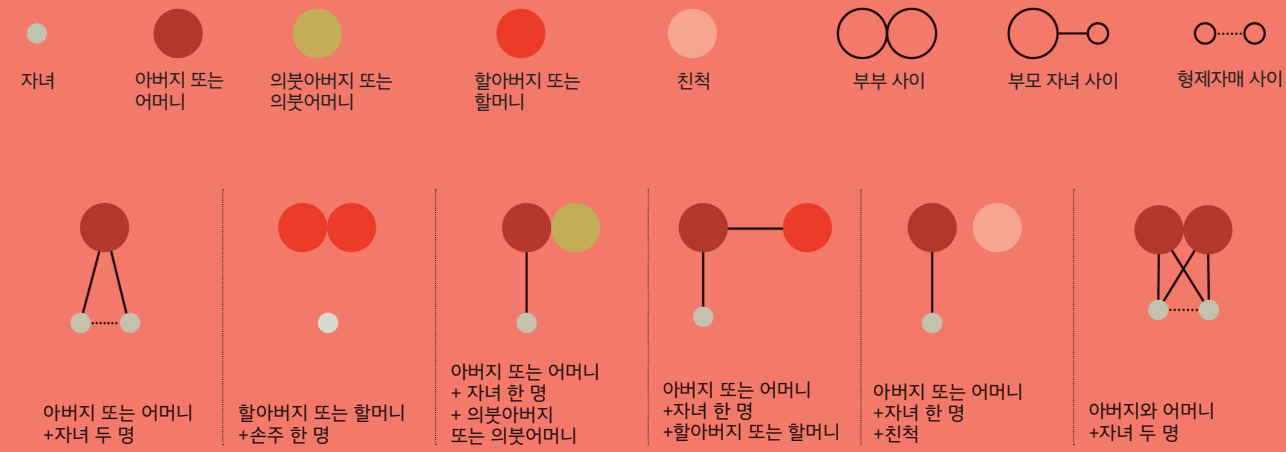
자녀

아버지 또는 어머니

의붓아버지 또는 의붓어머니

할아버지 또는 할머니

친척

부부 사이

부모 자녀 사이

형제자매 사이

아버지 또는 어머니 +자녀 두 명

할아버지 또는 할머니 +손주 한 명

아버지 또는 어머니 + 자녀 한 명 + 의붓아버지 또는 의붓어머니

아버지 또는 어머니 +자녀 한 명 +할아버지 또는 할머니

아버지 또는 어머니 +자녀 한 명 +친척

아버지와 어머니 +자녀 두 명